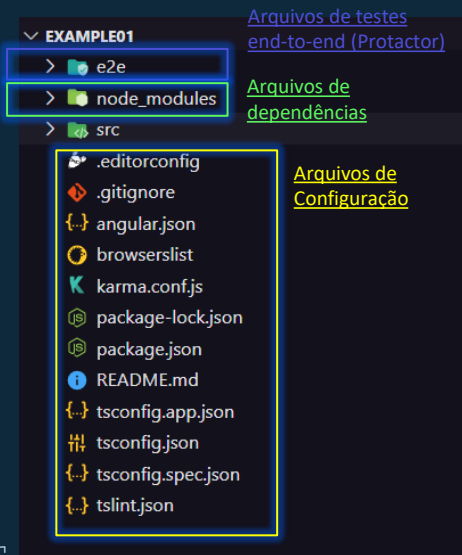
EXAMPLE01

Arquivos de testes end-to-end (Protactor)

e2e

Arquivos de dependências

node_modules

src

Arquivos de Configuração

.editorconfig
.gitignore
angular.json
browserslist
karma.conf.js
package-lock.json
package.json
README.md
tsconfig.app.json
tsconfig.json
tsconfig.spec.json
tslint.json